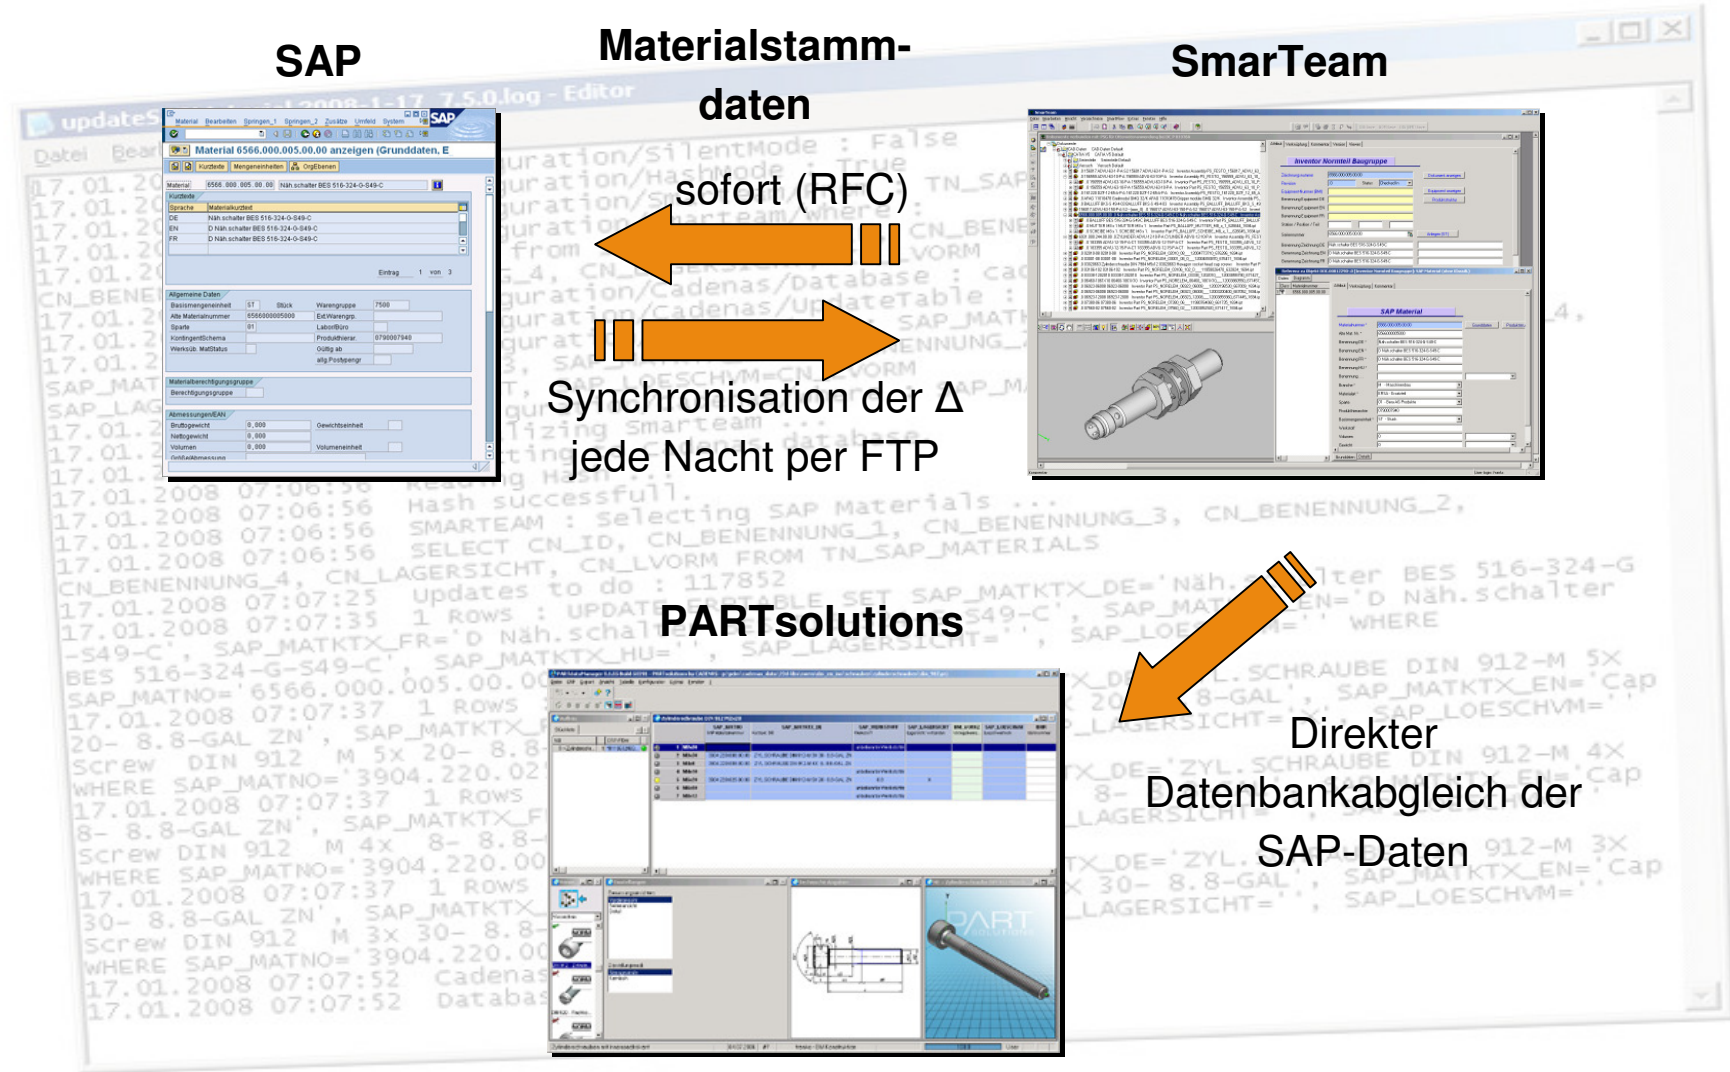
SAP

Materialstamm-daten

SmarTeam

sofort (RFC)

Synchronisation der Δ jede Nacht per FTP

PARTsolutions

Direkter Datenbankabgleich der SAP-Daten

Material 6566.000.005.00.00 anzeigen (Grunddaten, E

updateS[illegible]-2008-1-17_7.5.0.log - Editor

Datei Bear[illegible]

17.01.2008 07:06:56 Hash successfull.
17.01.2008 07:06:56 SMARTEAM : Selecting SAP Materials ...
17.01.2008 07:06:56 SELECT CN_ID, CN_BENENNUNG_1, CN_BENENNUNG_3, CN_BENENNUNG_2,
CN_BENENNUNG_4, CN_LAGERSICHT, CN_LVORM FROM TN_SAP_MATERIALS
17.01.2008 07:07:25 updates to do : 117852
17.01.2008 07:07:35 1 Rows : UPDATE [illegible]